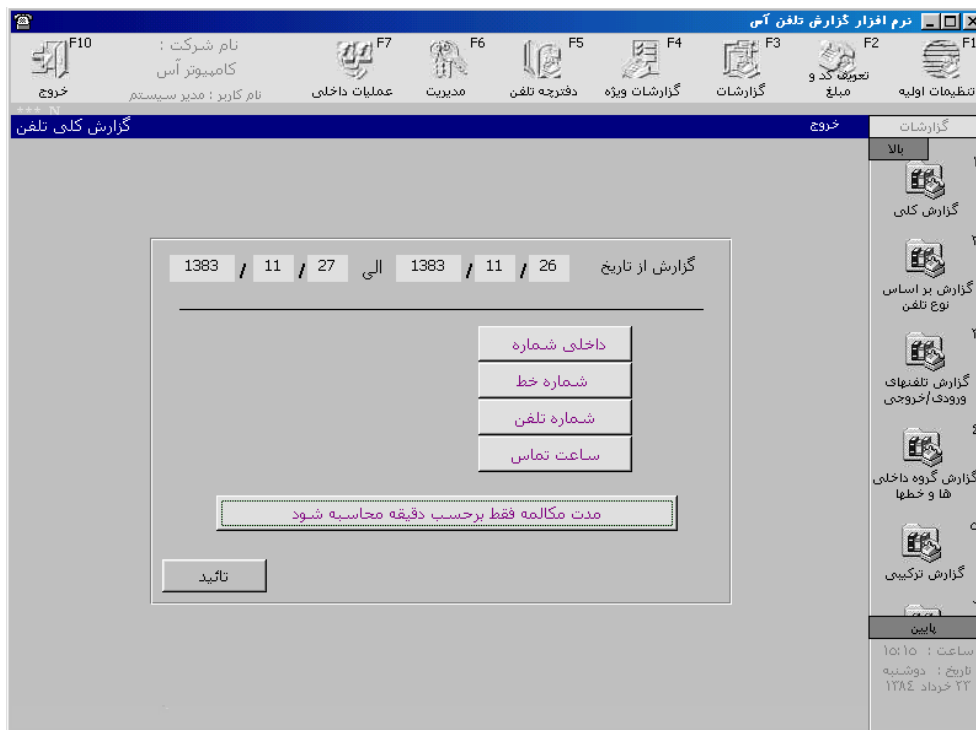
نرم افزار گزارش تلفن آس

F1 تنظیمات اولیه
F2 تعویض کد و مبلغ
F3 گزارشات
F4 گزارشات ویژه
F5 دفترچه تلفن
F6 مدیریت
F7 عملیات داخلی
نام شرکت : کامپیوتر آس
نام کاربر : مدیر سیستم
F10 خروج

گزارشات
خروج
گزارش کلی تلفن

بالا
۱ گزارش کلی
۲ گزارش بر اساس نوع تلفن
۳ گزارش تلفنهای ورودی/خروجی
٤ گزارش گروه داخلی ها و خطها
٥ گزارش ترکیبی
پایین

ساعت : ۱۵:۱۰
تاریخ : دوشنبه ۲۲ خرداد ۱۳۸٤

گزارش از تاریخ 26 / 11 / 1383 الی 27 / 11 / 1383

داخلی شماره
شماره خط
شماره تلفن
ساعت تماس

مدت مکالمه فقط برحسب دقیقه محاسبه شود

تائید